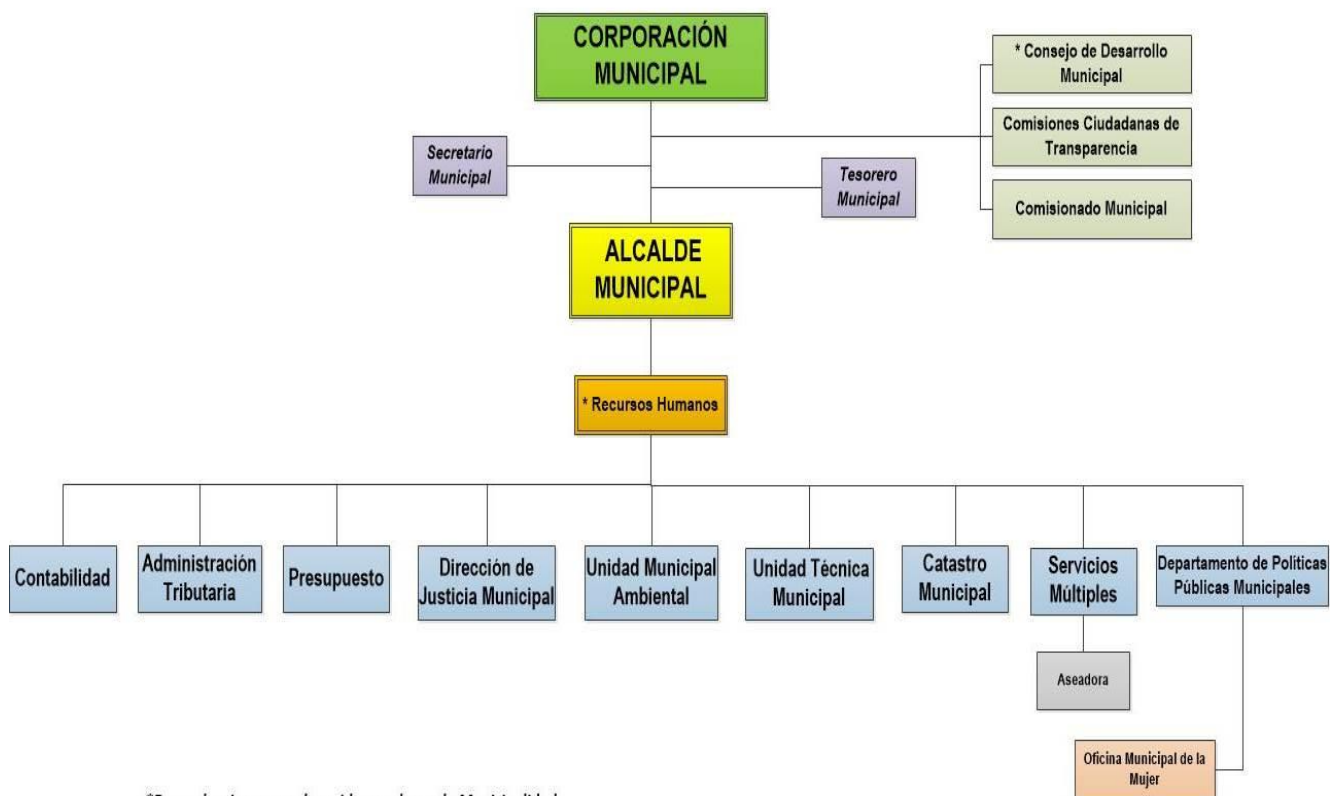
CORPORACIÓN MUNICIPAL

* Consejo de Desarrollo Municipal

Comisiones Ciudadanas de Transparencia

Comisionado Municipal

Secretario Municipal

Tesorero Municipal

ALCALDE MUNICIPAL

* Recursos Humanos

Contabilidad

Administración Tributaria

Presupuesto

Dirección de Justicia Municipal

Unidad Municipal Ambiental

Unidad Técnica Municipal

Catastro Municipal

Servicios Múltiples

Departamento de Políticas Públicas Municipales

Aseadora

Oficina Municipal de la Mujer

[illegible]